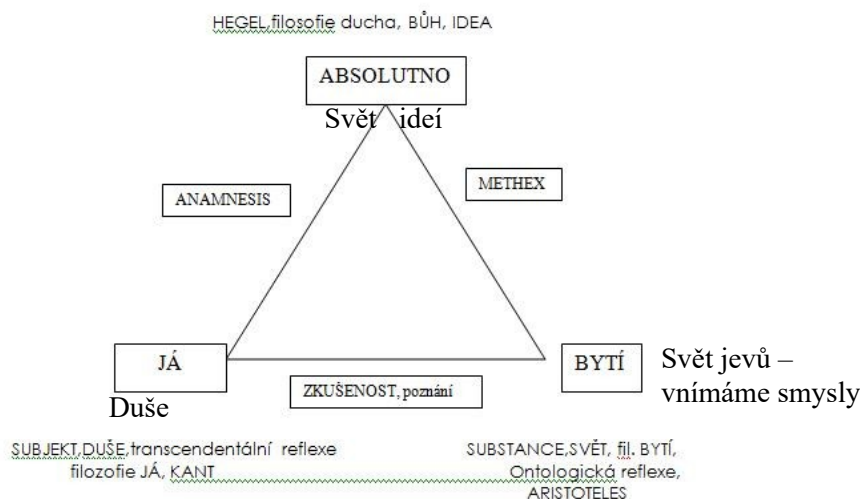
HEGEL,filosofie ducha, BŮH, IDEA

ABSOLUTNO

Svět idejí

ANAMNESIS

METHEX

JÁ

BYTÍ

Svět jevů – vnímáme smysly

ZKUŠENOST, poznání

Duše

SUBJEKT,DUŠE,transcendentální reflexe filozofie JÁ, KANT

SUBSTANCE,SVĚT, fil. BYTÍ, Ontologická reflexe, ARISTOTELES